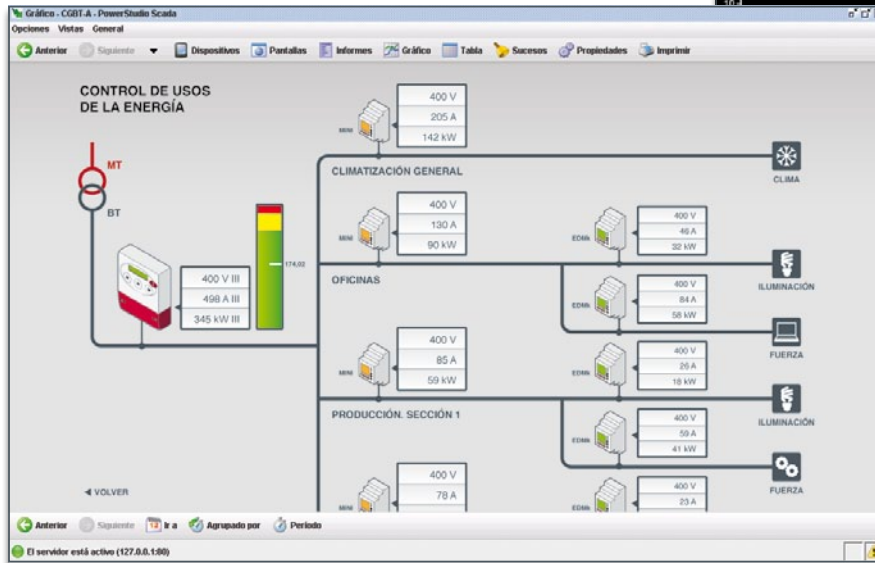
Gráfico - CGBT-A - PowerStudio Scada

Opciones Vistas General

Anterior Siguiente Dispositivos Pantallas Informes Gráfico Tabla Sucesos Propiedades Imprimir

CONTROL DE USOS DE LA ENERGÍA

MT

BT

400 V III
498 A III
345 kW III

174,02

MINI
400 V
205 A
142 kW

CLIMATIZACIÓN GENERAL

CLIMA

MINI
400 V
130 A
90 kW

EDMk
400 V
46 A
32 kW

ILUMINACIÓN

OFICINAS

EDMk
400 V
84 A
58 kW

FUERZA

MINI
400 V
85 A
59 kW

EDMk
400 V
26 A
18 kW

PRODUCCIÓN. SECCIÓN 1

ILUMINACIÓN

EDMk
400 V
59 A
41 kW

MINI
400 V
78 A

EDMk
400 V
23 A

FUERZA

◄ VOLVER

Anterior Siguiente Ir a Agrupado por Periodo

El servidor está activo (127.0.0.1:80)